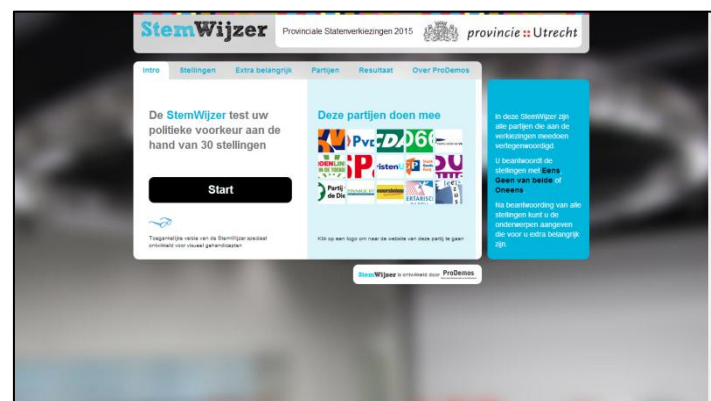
StemWijzer

Provinciale Statenverkiezingen 2015

provincie Utrecht

Intro Stellingen Extra belangrijk Partijen Resultaat Over ProDemos

De StemWijzer test uw politieke voorkeur aan de hand van 30 stellingen

Start

Toegankelijke versie van de StemWijzer speciaal ontwikkeld voor visueel gehandicapten

Deze partijen doen mee

PvdA CDA D66 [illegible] SP ChristenUnie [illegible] Partij voor de Dieren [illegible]

Klik op een logo om naar de website van deze partij te gaan

In deze StemWijzer zijn alle partijen die aan de verkiezingen meedoen vertegenwoordigd.

U beantwoordt de stellingen met Eens, Geen van beide of Oneens.

Na beantwoording van alle stellingen kunt u de onderwerpen aangeven die voor u extra belangrijk zijn.

StemWijzer is ontwikkeld door ProDemos